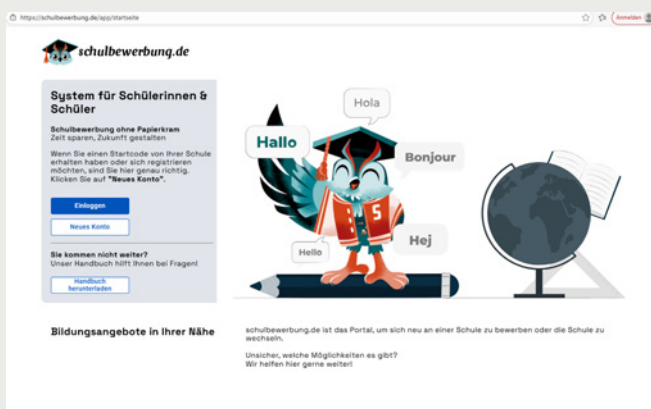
https://schulbewerbung.de/app/startseite

Anmelden

schulbewerbung.de

System für Schülerinnen & Schüler

Schulbewerbung ohne Papierkram
Zeit sparen, Zukunft gestalten

Wenn Sie einen Startcode von Ihrer Schule erhalten haben oder sich registrieren möchten, sind Sie hier genau richtig. Klicken Sie auf "Neues Konto".

Einloggen

Neues Konto

Sie kommen nicht weiter?
Unser Handbuch hilft Ihnen bei Fragen!

Handbuch herunterladen

Hola

Hallo

Bonjour

Hello

Hej

Bildungsangebote in Ihrer Nähe

schulbewerbung.de ist das Portal, um sich neu an einer Schule zu bewerben oder die Schule zu wechseln.

Unsicher, welche Möglichkeiten es gibt?
Wir helfen hier gerne weiter!